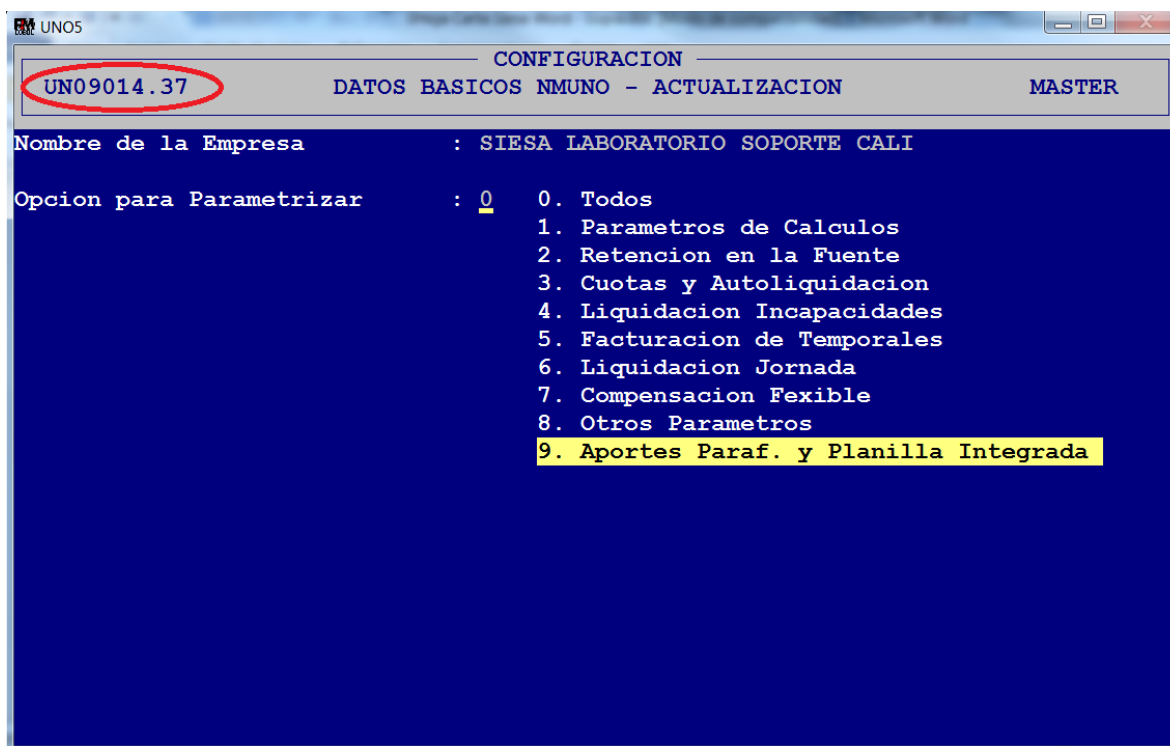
UNO5

CONFIGURACION

UN09014.37 DATOS BASICOS NMUNO - ACTUALIZACION MASTER

Nombre de la Empresa : SIESA LABORATORIO SOPORTE CALI

Opcion para Parametrizar : 0

0. Todos
1. Parametros de Calculos
2. Retencion en la Fuente
3. Cuotas y Autoliquidacion
4. Liquidacion Incapacidades
5. Facturacion de Temporales
6. Liquidacion Jornada
7. Compensacion Fexible
8. Otros Parametros
9. Aportes Paraf. y Planilla Integrada